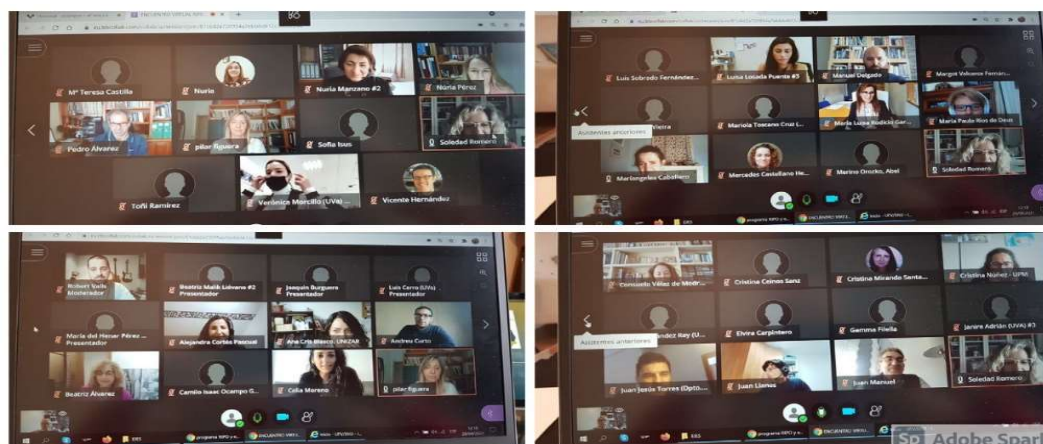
Mª Teresa Castilla
Nuria
Nuria Manzano #2
Nuria Pérez
Pedro Alvarez
pilar figuera
Sofía Isus
Soledad Romero
Toñi Ramírez
Verónica Marcillo (UVa)
Vicente Hernández

Luis Sobrado Fernández
Luisa Losada Puente #3
Manuel Delgado
Margot Velasco Fernán...
Asistentes anteriores
Mariola Toscano Cruz
María Luisa Rodicio Gar...
María Paula Ríos de Deus
Mariangeles Caballero
Mercedes Castellano He...
Marino Orozko, Alexi
Soledad Romero

Robert Valls Moderador
Beatriz Malik Liévano #2 Presentador
Joaquín Burguera Presentador
Luis Carro (UVa) Presentador
María del Henar Pérez ... Presentador
Alejandra Cortés Pascual
Ana Cris Blasco - UNIZAR
Andrea Curto
Beatriz Álvarez
Camilo Isaac Ocampo G...
Celia Moreno
pilar figuera

Consuelo Vélez de Medr...
Cristina Ceinos Sanz
Cristina Mirando Santa...
Cristina Núñez - UPM
Asistentes anteriores
...ndez Rey (U...
Elvira Carpintero
Gemma Filella
Janire Adrián (UVa) #3
Juan Jesús Torres (Dpto....
Juan Llanes
Juan Manuel
Soledad Romero

Adobe Spar